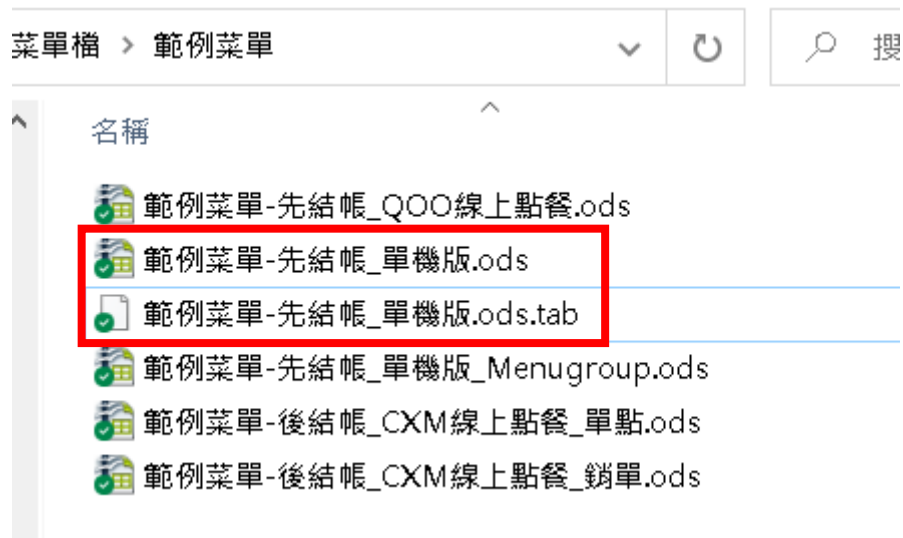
菜單檔 > 範例菜單

搜

名稱

範例菜單-先結帳_QOO線上點餐.ods
範例菜單-先結帳_單機版.ods
範例菜單-先結帳_單機版.ods.tab
範例菜單-先結帳_單機版_Menugroup.ods
範例菜單-後結帳_CXM線上點餐_單點.ods
範例菜單-後結帳_CXM線上點餐_銷單.ods